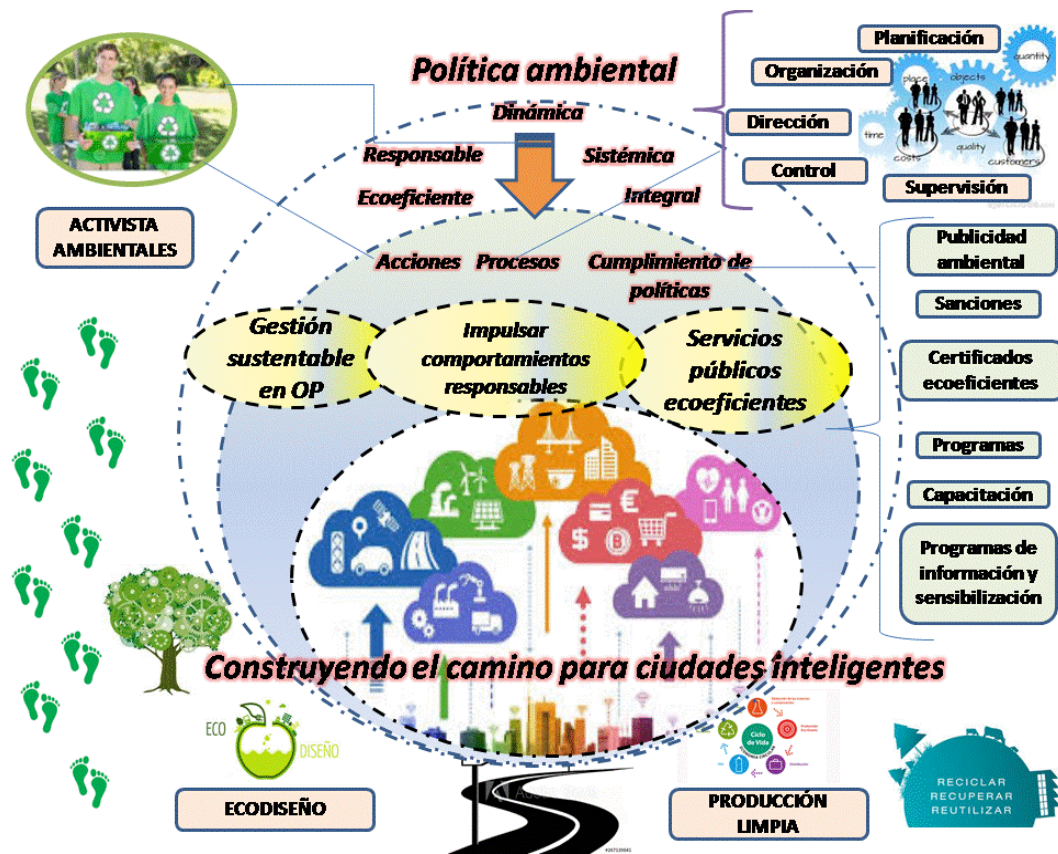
Política ambiental

Dinámica

Responsable

Sistémica

Ecoeficiente

Integral

Planificación

Organización

Dirección

Control

Supervisión

quantity

place

objects

time

costs

quality

customers

ACTIVISTA AMBIENTALES

Acciones

Procesos

Cumplimiento de políticas

Publicidad ambiental

Sanciones

Certificados ecoeficientes

Gestión sustentable en OP

Impulsar comportamientos responsables

Servicios públicos ecoeficientes

Programas

Capacitación

Programas de información y sensibilización

Construyendo el camino para ciudades inteligentes

ECO

DISEÑO

ECODISEÑO

Ciclo de Vida

PRODUCCIÓN LIMPIA

RECICLAR

RECUPERAR

REUTILIZAR